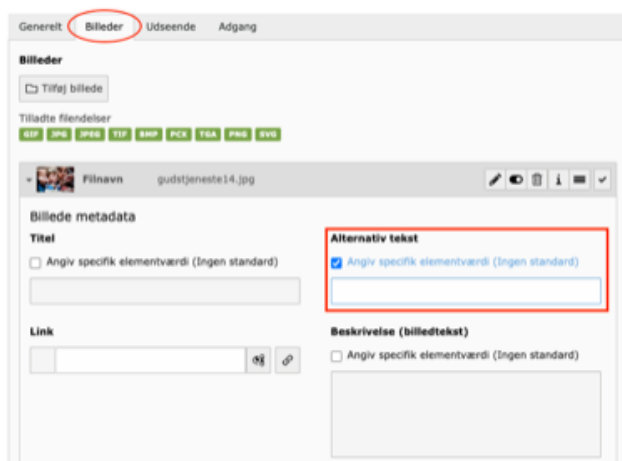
Generelt Billeder Udseende Adgang

Billeder

Tilføj billede

Tilladte filendelser

GIF JPG JPEG TIF BMP PCX TGA PNG SVG

Filnavn gudstjeneste14.jpg

Billede metadata

Titel

Angiv specifik elementværdi (Ingen standard)

Alternativ tekst

Angiv specifik elementværdi (Ingen standard)

Link

Beskrivelse (billedtekst)

Angiv specifik elementværdi (Ingen standard)